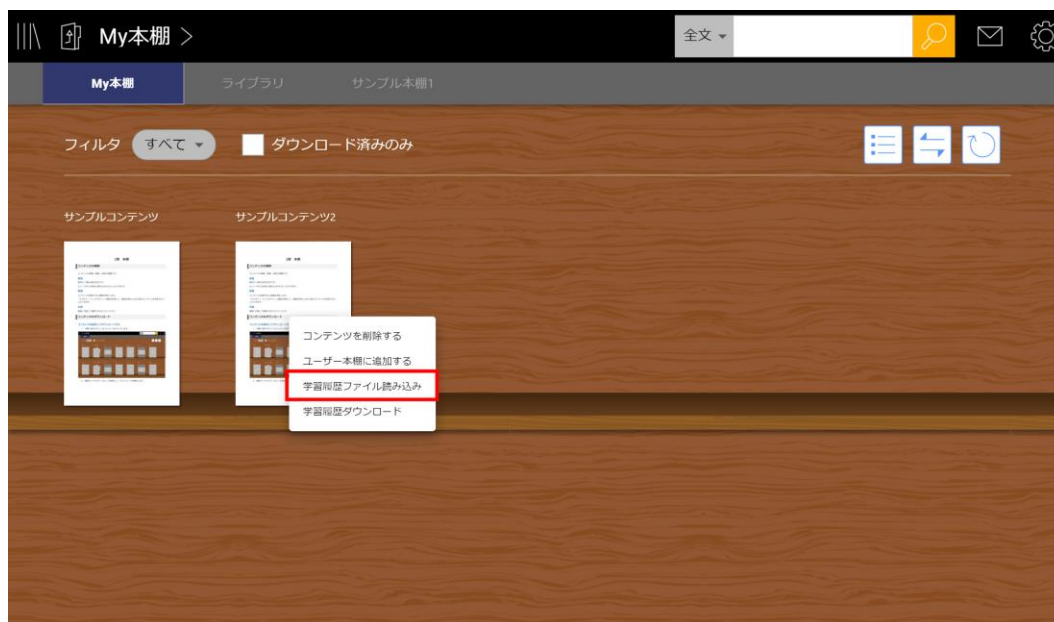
My本棚 >

全文

My本棚 ライブラリ サンプル本棚1

フィルタ すべて

ダウンロード済みのみ

サンプルコンテンツ

サンプルコンテンツ2

コンテンツを削除する
ユーザー本棚に追加する
学習履歴ファイル読み込み
学習履歴ダウンロード